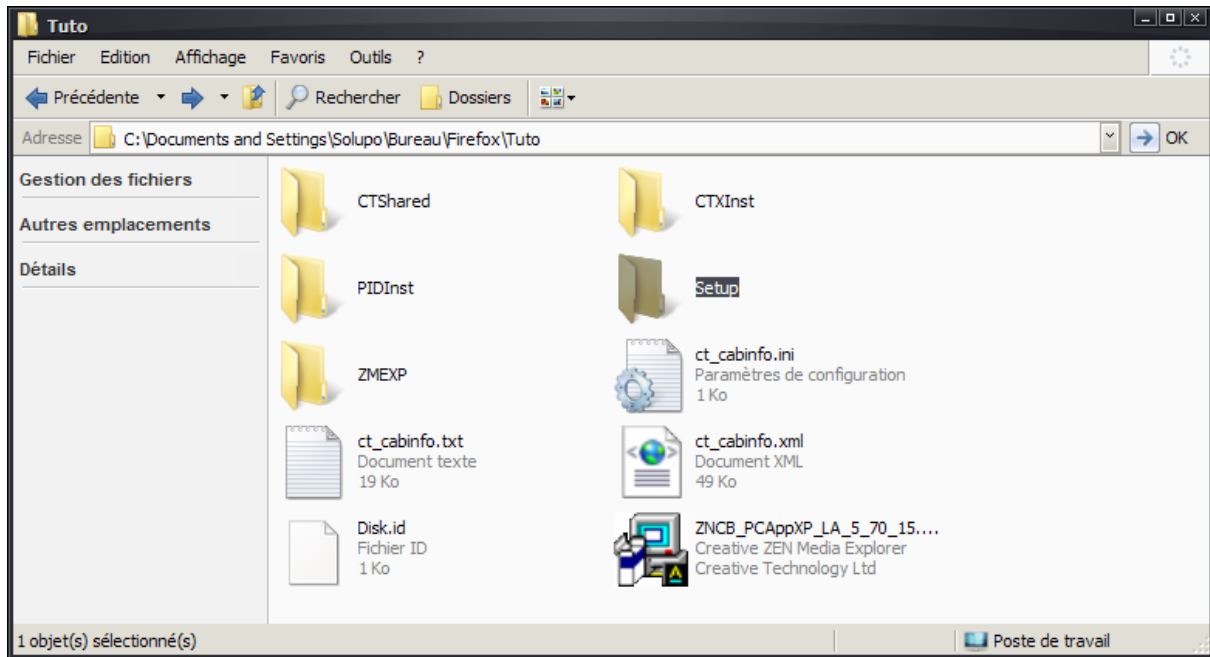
Tuto

Fichier Edition Affichage Favoris Outils ?

Précédente Rechercher Dossiers

Adresse C:\Documents and Settings\Solupo\Bureau\Firefox\Tuto OK

Gestion des fichiers

Autres emplacements

Détails

CTShared

CTXInst

PIDInst

Setup

ZMEXP

ct_cabinfo.ini
Paramètres de configuration
1 Ko

ct_cabinfo.txt
Document texte
19 Ko

ct_cabinfo.xml
Document XML
49 Ko

Disk.id
Fichier ID
1 Ko

ZNCB_PCAppXP_LA_5_70_15....
Creative ZEN Media Explorer
Creative Technology Ltd

1 objet(s) sélectionné(s)

Poste de travail